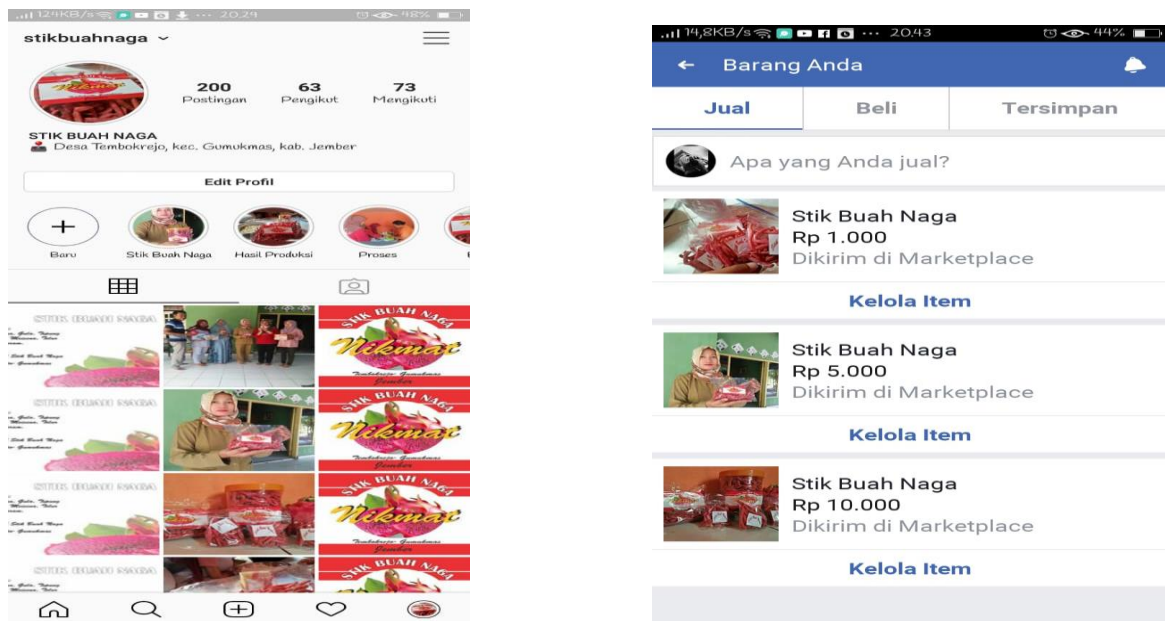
124KB/s 20.29 98%

stikbuahnaga

200 Postingan
63 Pengikut
73 Mengikuti

STIK BUAH NAGA
Desa Tembokrejo, kec. Gumukmas, kab. Jember

Edit Profil

Baru
Stik Buah Naga
Hasil Produksi
Proses

STIK BUAH NAGA
Nikmat
Jember

14,8KB/s 20.43 44%

Barang Anda

Jual
Beli
Tersimpan

Apa yang Anda jual?

Stik Buah Naga
Rp 1.000
Dikirim di Marketplace

Kelola Item

Stik Buah Naga
Rp 5.000
Dikirim di Marketplace

Kelola Item

Stik Buah Naga
Rp 10.000
Dikirim di Marketplace

Kelola Item